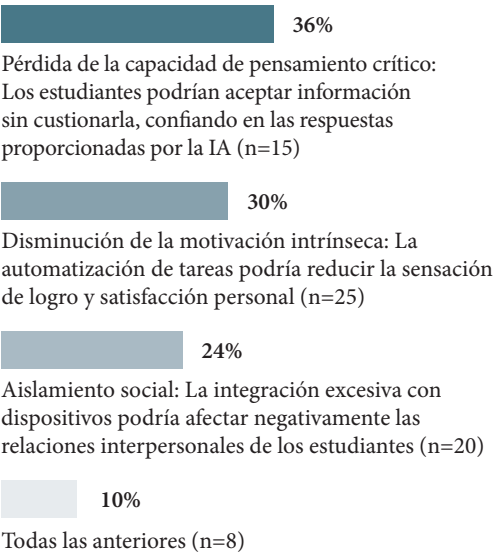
36%

Pérdida de la capacidad de pensamiento crítico: Los estudiantes podrían aceptar información sin custionarla, confiando en las respuestas proporcionadas por la IA (n=15)

30%

Disminución de la motivación intrínseca: La automatización de tareas podría reducir la sensación de logro y satisfacción personal (n=25)

24%

Aislamiento social: La integración excesiva con dispositivos podría afectar negativamente las relaciones interpersonales de los estudiantes (n=20)

10%

Todas las anteriores (n=8)